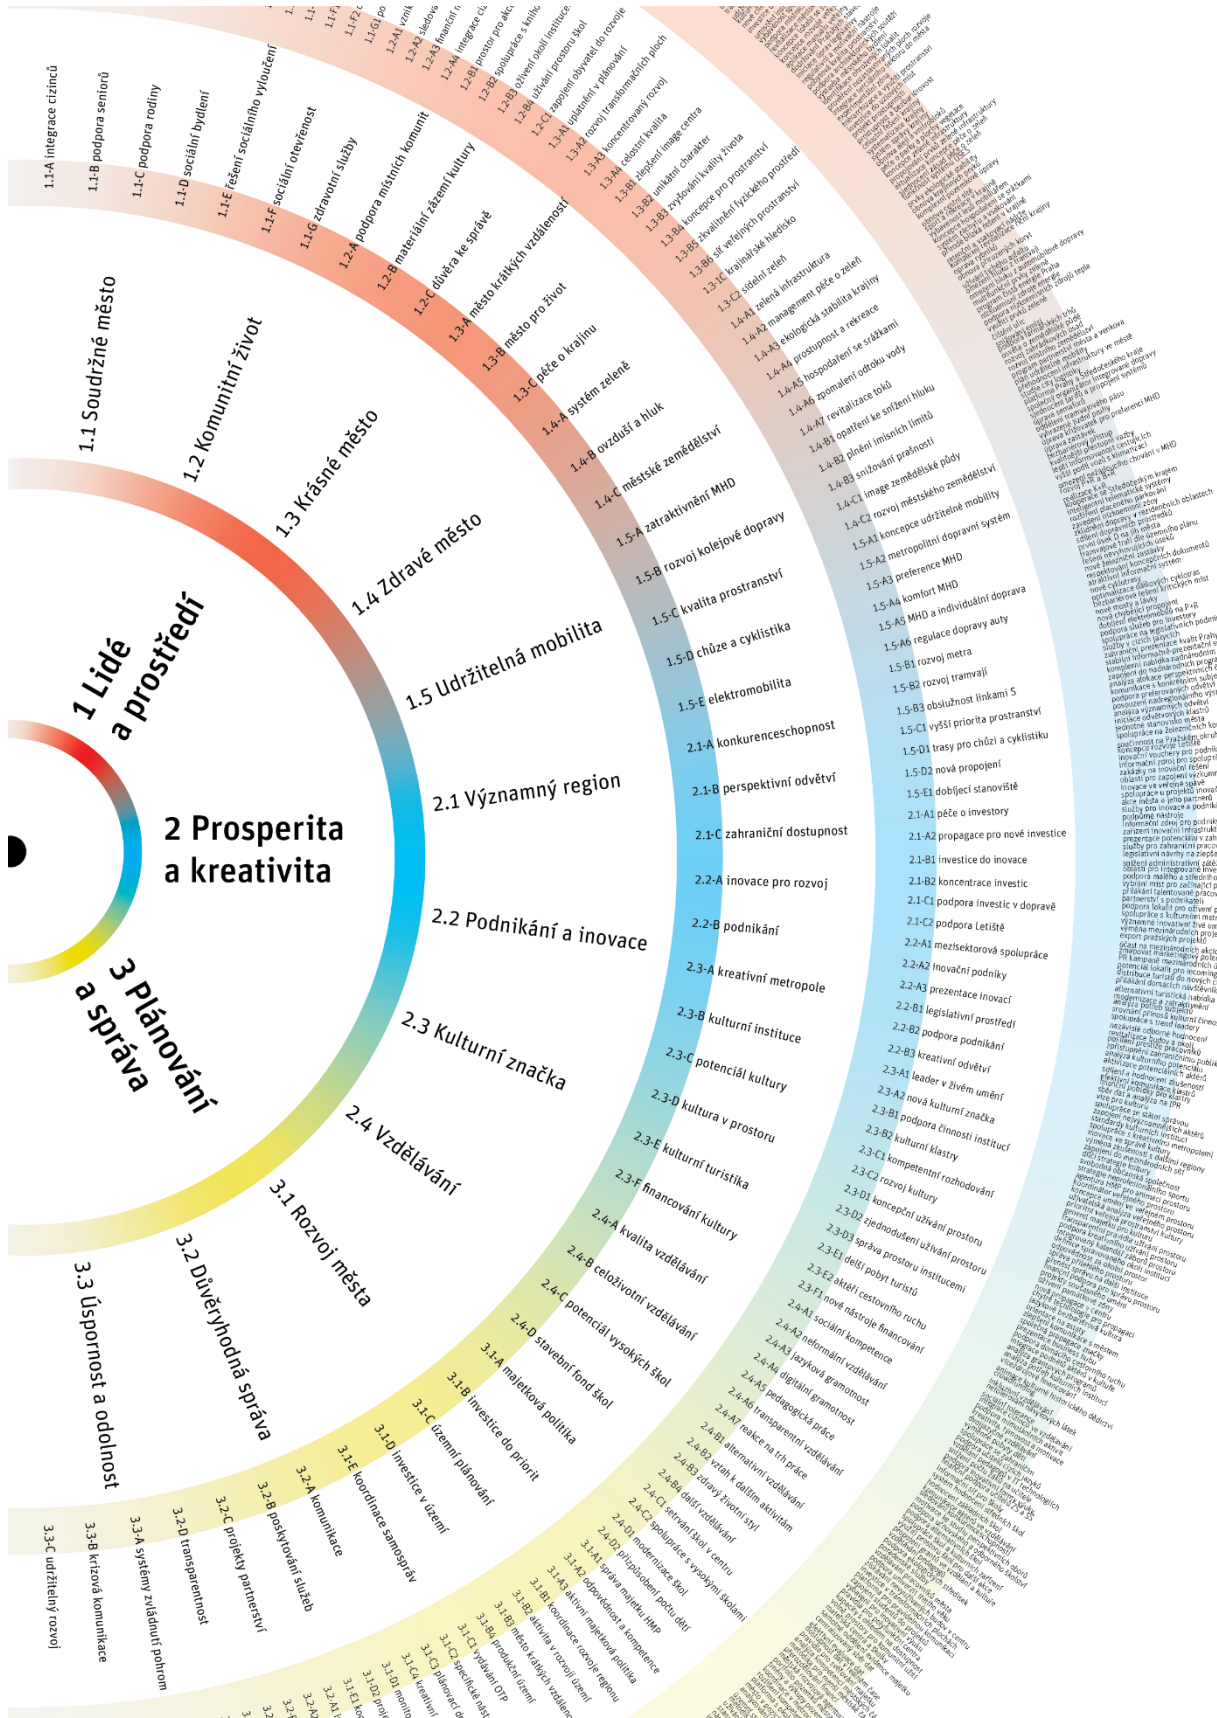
1 Lidé a prostředí

2 Prosperita a kreativita

3 Plánování a správa

1.1 Soudržné město
1.2 Komunitní život
1.3 Krásné město
1.4 Zdravé město
1.5 Udržitelná mobilita
2.1 Významný region
2.2 Podnikání a inovace
2.3 Kulturní značka
2.4 Vzdělávání
3.1 Rozvoj města
3.2 Důvěryhodná správa
3.3 Úspornost a odolnost

1.1-A integrace cizinců
1.1-B podpora seniorů
1.1-C podpora rodiny
1.1-D sociální bydlení
1.1-E řešení sociálního vyloučení
1.1-F sociální otevřenost
1.1-G zdravotní služby
1.2-A podpora místních komunit
1.2-B materiální zázemí kultury
1.2-C důvěra ke správě
1.3-A město krátkých vzdáleností
1.3-B město pro život
1.3-C péče o krajinu
1.4-A systém zeleně
1.4-B ovzduší a hluk
1.4-C městské zemědělství
1.5-A zatraktivnění MHD
1.5-B rozvoj kolejové dopravy
1.5-C kvalita prostranství
1.5-D chůze a cyklistika
1.5-E elektromobilita
2.1-A konkurenceschopnost
2.1-B perspektivní odvětví
2.1-C zahraniční dostupnost
2.2-A inovace pro rozvoj
2.2-B podnikání
2.3-A kreativní metropole
2.3-B kulturní instituce
2.3-C potenciál kultury
2.3-D kultura v prostoru
2.3-E kulturní turistika
2.3-F financování kultury
2.4-A kvalita vzdělávání
2.4-B celoživotní vzdělávání
2.4-C potenciál vysokých škol
2.4-D stavební fond škol
3.1-A majetková politika
3.1-B investice do priorit
3.1-C územní plánování
3.1-D investice v území
3.1-E koordinace samospráv
3.2-A komunikace
3.2-B poskytování služeb
3.2-C projekty partnerství
3.2-D transparentnost
3.3-A systémy zvládnutí pohrom
3.3-B krizová komunikace
3.3-C udržitelný rozvoj

1.1-F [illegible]
1.1-G pro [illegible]
1.2-A1 vznik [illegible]
1.2-A2 sledová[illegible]
1.2-A3 financování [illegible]
1.2-A4 integrace ci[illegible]
1.2-B1 prostor pro akc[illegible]
1.2-B2 spolupráce s knih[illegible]
1.2-B3 oživení okolí instituce
1.2-B4 užívání prostoru škol
1.2-C1 zapojení obyvatel do rozvoje
1.3-A1 uplatnění v plánování
1.3-A2 rozvoj transformačních ploch
1.3-A3 koncentrovaný rozvoj
1.3-A4 celostní kvalita
1.3-B1 zlepšení image centra
1.3-B2 unikátní charakter
1.3-B3 zvyšování kvality života
1.3-B4 koncepce pro prostranství
1.3-B5 zkvalitnění fyzického prostředí
1.3-B6 síť veřejných prostranství
1.3-C1 krajinářské hledisko
1.3-C2 sídelní zeleň
1.4-A1 zelená infrastruktura
1.4-A2 management péče o zeleň
1.4-A3 ekologická stabilita krajiny
1.4-A4 prostupnost a rekreace
1.4-A5 hospodaření se srážkami
1.4-A6 zpomalení odtoku vody
1.4-A7 revitalizace toků
1.4-B1 opatření ke snížení hluku
1.4-B2 plnění imisních limitů
1.4-B3 snižování prašnosti
1.4-C1 image zemědělské půdy
1.4-C2 rozvoj městského zemědělství
1.5-A1 koncepce udržitelné mobility
1.5-A2 metropolitní dopravní systém
1.5-A3 preference MHD
1.5-A4 komfort MHD
1.5-A5 MHD a individuální doprava
1.5-A6 regulace dopravy auty
1.5-B1 rozvoj metra
1.5-B2 rozvoj tramvají
1.5-B3 obslužnost linkami S
1.5-C1 vyšší priorita prostranství
1.5-D1 trasy pro chůzi a cyklistiku
1.5-D2 nová propojení
1.5-E1 dobíjecí stanoviště
2.1-A1 péče o investory
2.1-A2 propagace pro nové investice
2.1-B1 investice do inovace
2.1-B2 koncentrace investic
2.1-C1 podpora investic v dopravě
2.1-C2 podpora Letiště
2.2-A1 mezisektorová spolupráce
2.2-A2 inovační podniky
2.2-A3 prezentace inovací
2.2-B1 legislativní prostředí
2.2-B2 podpora podnikání
2.2-B3 kreativní odvětví
2.3-A1 leader v živém umění
2.3-A2 nová kulturní značka
2.3-B1 podpora činnosti institucí
2.3-B2 kulturní klastry
2.3-C1 kompetentní rozhodování
2.3-C2 rozvoj kultury
2.3-D1 koncepční užívání prostoru
2.3-D2 zjednodušení užívání prostoru
2.3-D3 správa prostoru institucemi
2.3-E1 delší pobyt turistů
2.3-E2 aktéři cestovního ruchu
2.3-F1 nové nástroje financování
2.4-A1 sociální kompetence
2.4-A2 neformální vzdělávání
2.4-A3 jazyková gramotnost
2.4-A4 digitální gramotnost
2.4-A5 pedagogická práce
2.4-A6 transparentní vzdělávání
2.4-A7 reakce na trh práce
2.4-B1 alternativní vzdělávání
2.4-B2 vztah k dalším aktivitám
2.4-B3 zdravý životní styl
2.4-B4 další vzdělávání
2.4-C1 setrvání škol v centru
2.4-C2 spolupráce s vysokými školami
2.4-D1 modernizace škol
2.4-D2 přizpůsobení počtu dětí
3.1-A1 správa majetku HMP
3.1-A2 odpovědnost a kompetence
3.1-A3 aktivní majetková politika
3.1-B1 koordinace rozvoje regionu
3.1-B2 aktivita v rozvoji území
3.1-B3 město krátkých vzdáleností
3.1-B4 produkční území
3.1-C1 vydávání ÚTP
3.1-C2 specifické nást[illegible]
3.1-C3 plánovací d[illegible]
3.1-C4 kreativní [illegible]
3.1-D1 monito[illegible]
3.1-D2 proje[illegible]
3.1-E1 ko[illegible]
3.2-A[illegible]
3.2-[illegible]
3.2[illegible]

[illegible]